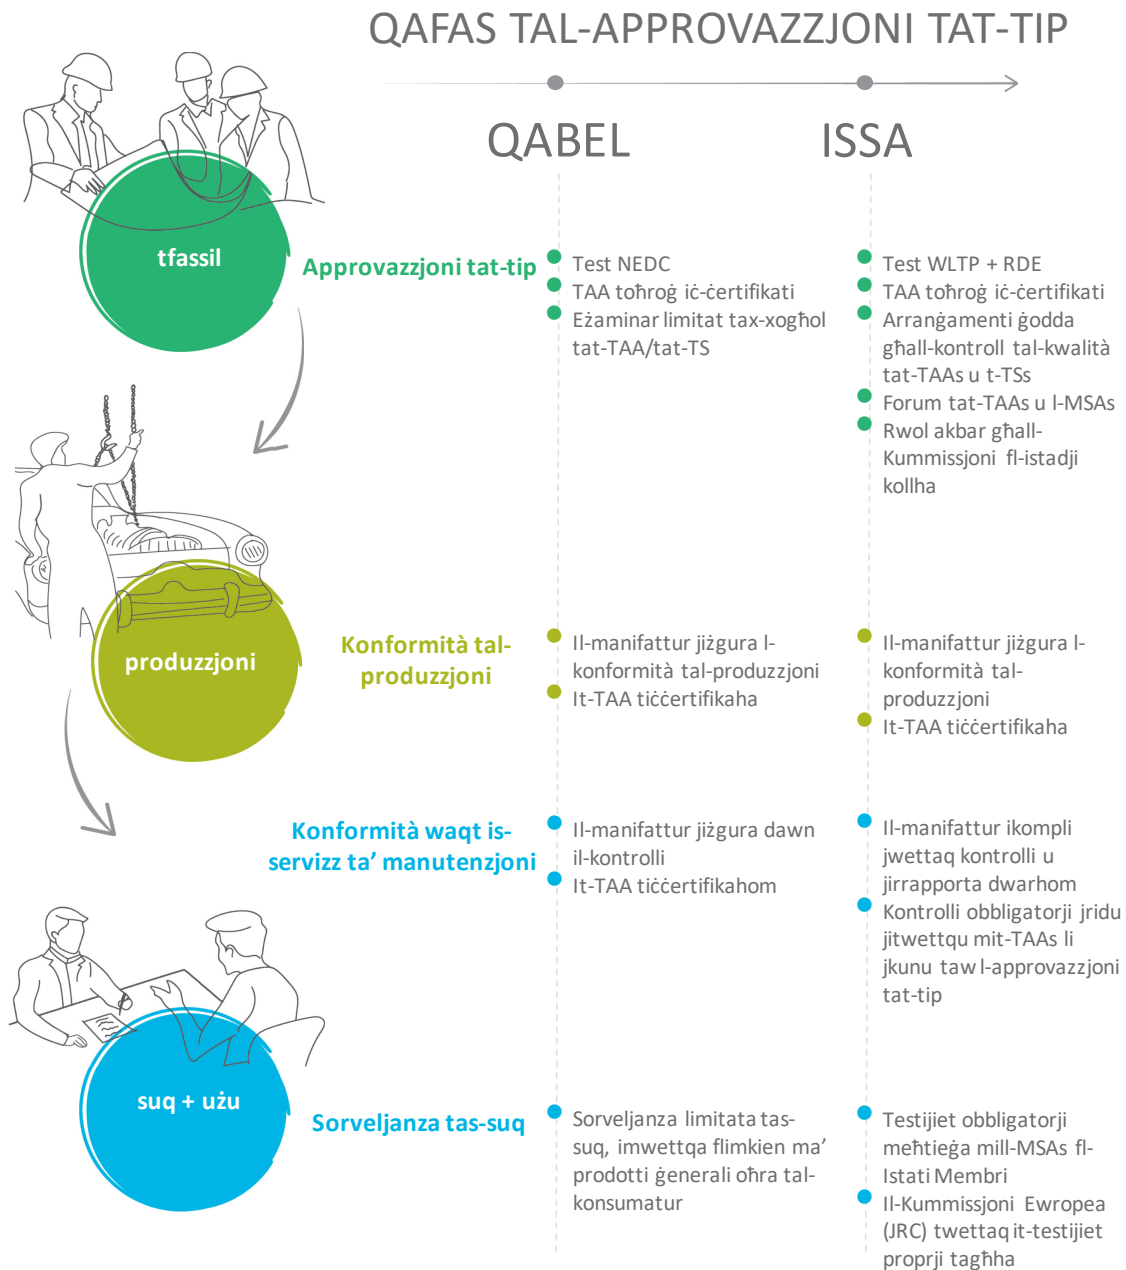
QAFAS TAL-APPROVAZZJONI TAT-TIP

QABEL

ISSA

tfassil

Approvazzjoni tat-tip

Test NEDC
TAA toħroġ iċ-ċertifikati
Eżaminar limitat tax-xogħol tat-TAA/tat-TS

Test WLTP + RDE
TAA toħroġ iċ-ċertifikati
Arranġamenti ġodda għall-kontroll tal-kwalità tat-TAAs u t-TSs
Forum tat-TAAs u l-MSAs
Rwol akbar għall-Kummissjoni fl-istadji kollha

produzzjoni

Konformità tal-produzzjoni

Il-manifattur jiżgura l-konformità tal-produzzjoni
It-TAA tiċċertifikaha

Il-manifattur jiżgura l-konformità tal-produzzjoni
It-TAA tiċċertifikaha

Konformità waqt is-servizz ta' manutenzjoni

Il-manifattur jiżgura dawn il-kontrolli
It-TAA tiċċertifikahom

Il-manifattur ikompli jwettaq kontrolli u jirrapporta dwarhom
Kontrolli obbligatorji jridu jitwettqu mit-TAAs li jkunu taw l-approvazzjoni tat-tip

suq + użu

Sorveljanza tas-suq

Sorveljanza limitata tas-suq, imwettqa flimkien ma' prodotti ġenerali oħra tal-konsumatur

Testijiet obbligatorji meħtieġa mill-MSAs fl-Istati Membri
Il-Kummissjoni Ewropea (JRC) twettaq it-testijiet proprji tagħha